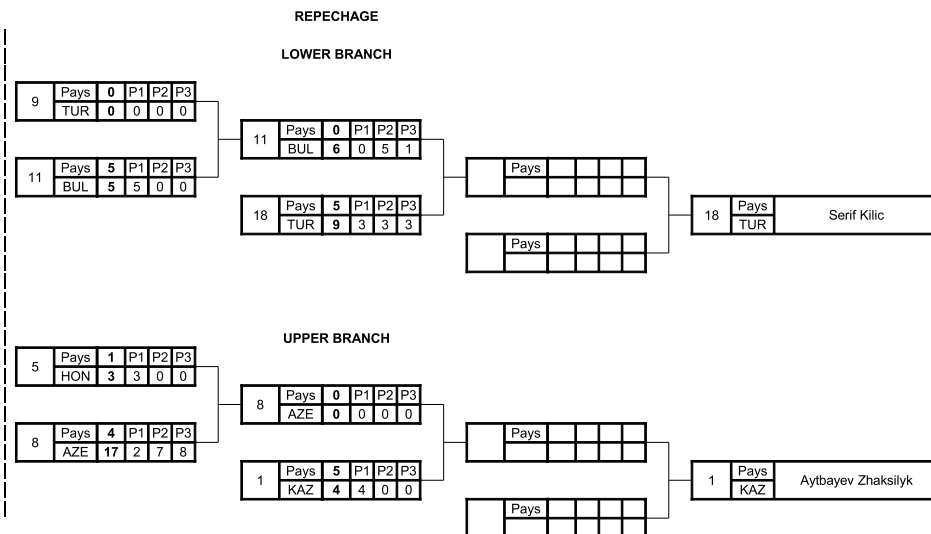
REPECHAGE

LOWER BRANCH

| 9 | Pays | 0 | P1 | P2 | P3 |
|---|---|---|---|---|---|
| | TUR | 0 | 0 | 0 | 0 |

| 11 | Pays | 5 | P1 | P2 | P3 |
|---|---|---|---|---|---|
| | BUL | 5 | 5 | 0 | 0 |

| 11 | Pays | 0 | P1 | P2 | P3 |
|---|---|---|---|---|---|
| | BUL | 6 | 0 | 5 | 1 |

| 18 | Pays | 5 | P1 | P2 | P3 |
|---|---|---|---|---|---|
| | TUR | 9 | 3 | 3 | 3 |

Pays

Pays

| 18 | Pays | Serif Kilic |
|---|---|---|
| | TUR | |

UPPER BRANCH

| 5 | Pays | 1 | P1 | P2 | P3 |
|---|---|---|---|---|---|
| | HON | 3 | 3 | 0 | 0 |

| 8 | Pays | 4 | P1 | P2 | P3 |
|---|---|---|---|---|---|
| | AZE | 17 | 2 | 7 | 8 |

| 8 | Pays | 0 | P1 | P2 | P3 |
|---|---|---|---|---|---|
| | AZE | 0 | 0 | 0 | 0 |

| 1 | Pays | 5 | P1 | P2 | P3 |
|---|---|---|---|---|---|
| | KAZ | 4 | 4 | 0 | 0 |

Pays

Pays

| 1 | Pays | Aytbayev Zhaksilyk |
|---|---|---|
| | KAZ | |